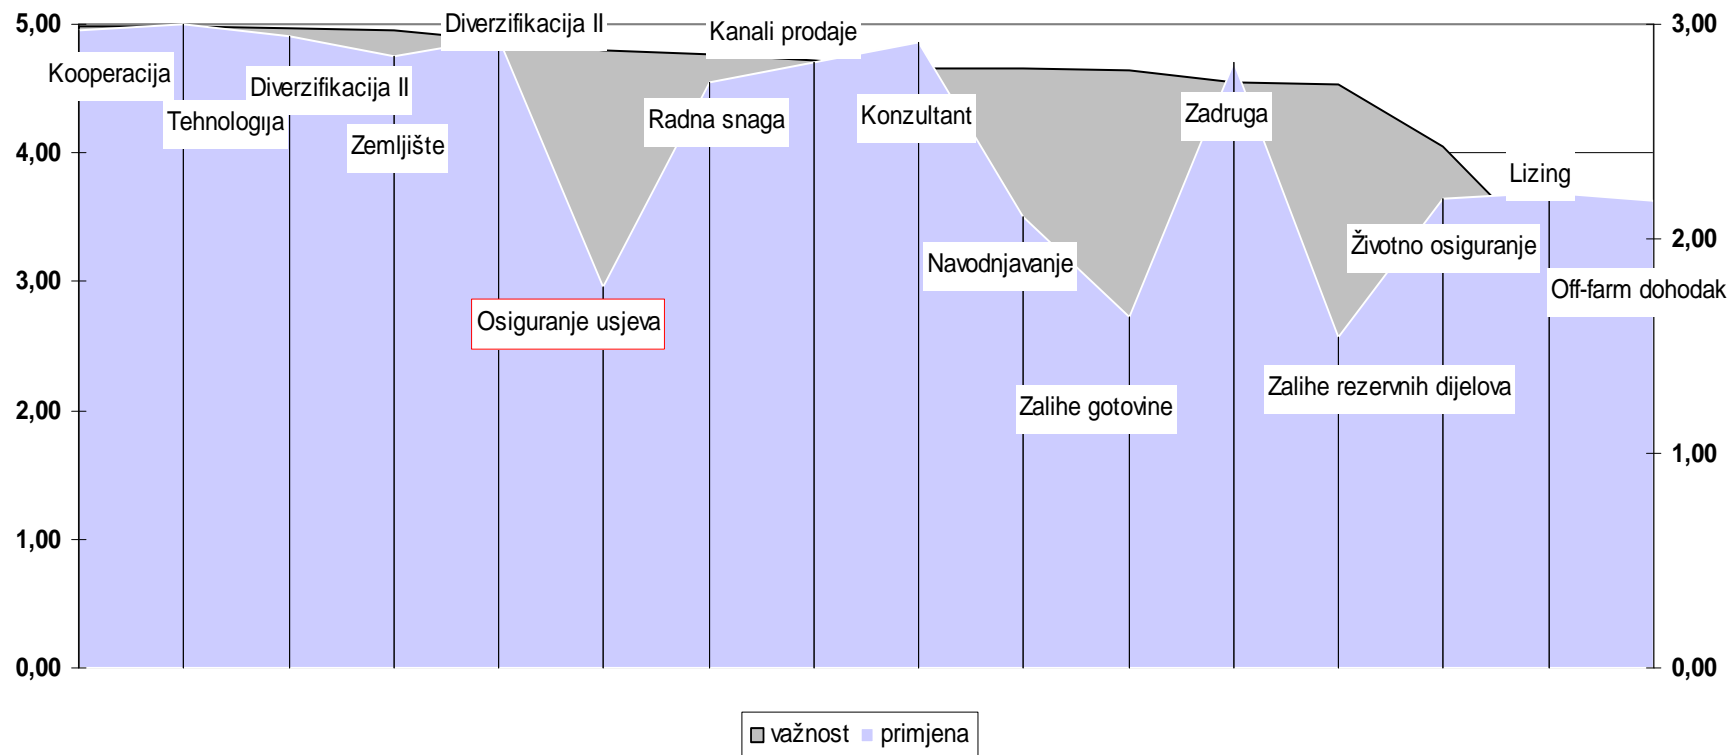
5,00
4,00
3,00
2,00
1,00
0,00

3,00
2,00
1,00
0,00

Kooperacija
Tehnologija
Diverzifikacija II
Zemljište
Diverzifikacija II
Osiguranje usjeva
Kanali prodaje
Radna snaga
Konzultant
Navodnjavanje
Zalihe gotovine
Zadruga
Zalihe rezervnih dijelova
Životno osiguranje
Lizing
Off-farm dohodak

važnost primjena